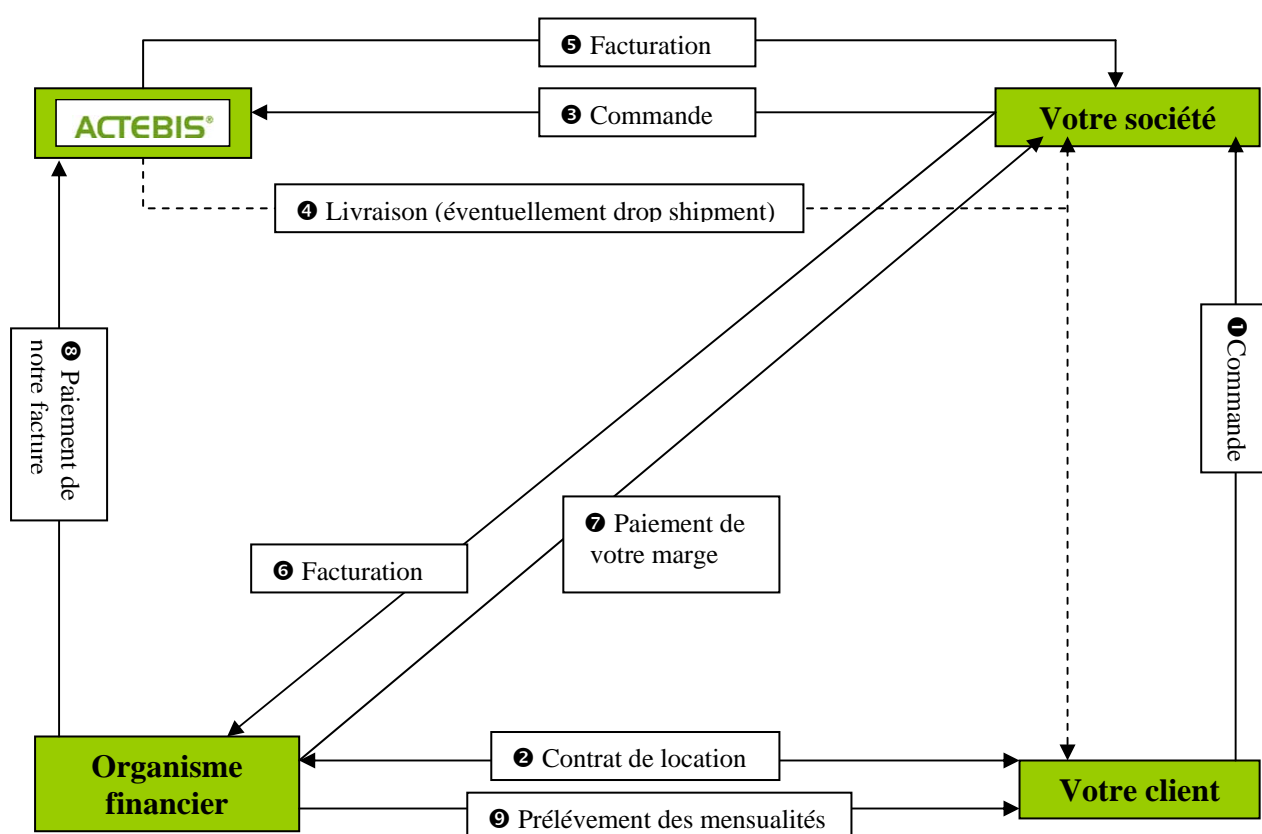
❺ Facturation

ACTEBIS®

❸ Commande

Votre société

❹ Livraison (éventuellement drop shipment)

❽ Paiement de notre facture

❶Commande

❼ Paiement de votre marge

❻ Facturation

Organisme financier

❷ Contrat de location

Votre client

❾ Prélévement des mensualités